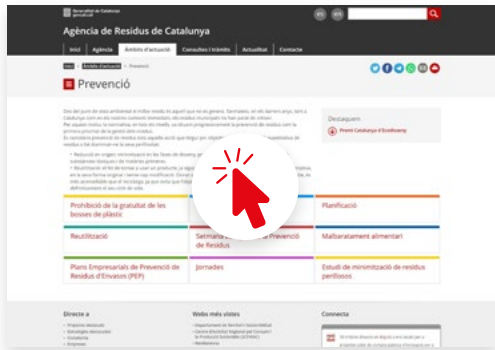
Generalitat de Catalunya

Agència de Residus de Catalunya

Inici | Agència | Àmbits d'actuació | Consultes i tràmits | Actualitat | Contacte

Inici > Àmbits d'actuació > Prevenció

Prevenció

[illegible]

Destaquem

Premi Catalunya d'Ecodisseny

Prohibició de la gratuïtat de les bosses de plàstic

Planificació

Reutilització

Setmana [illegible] Prevenció de Residus

Malbaratament alimentari

Plans Empresarials de Prevenció de Residus d'Envasos (PEP)

Jornades

Estudi de minimització de residus perillosos

Directe a

Webs més vistes

Connecta

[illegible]